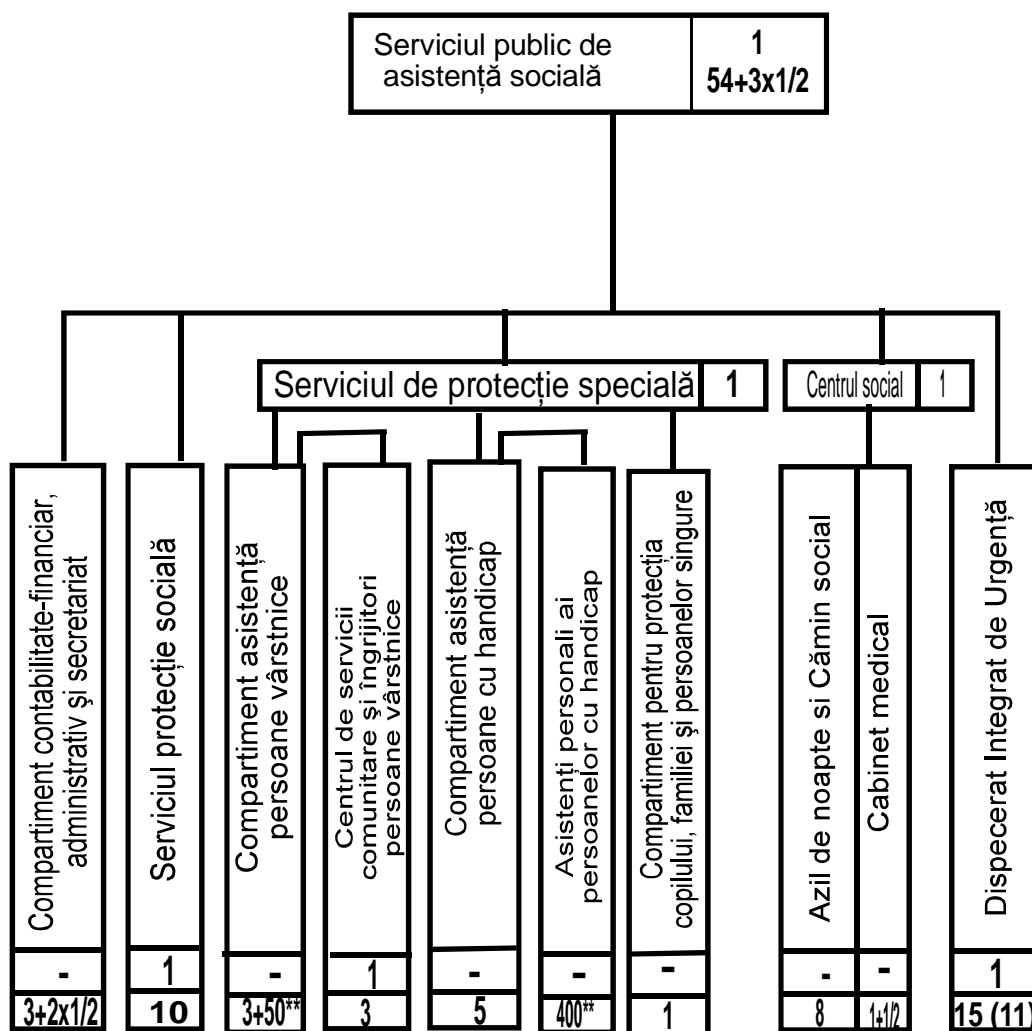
Serviciul public de asistență socială
1
54+3x1/2

Serviciul de protecție specială
1

Centrul social
1

Compartiment contabilitate-financiar, administrativ și secretariat
-
3+2x1/2

Serviciul protecție socială
1
10

Compartiment asistență persoane vârstnice
-
3+50**

Centrul de servicii comunitare și îngrijitori persoane vârstnice
1
3

Compartiment asistență persoane cu handicap
-
5

Asistenți personali ai persoanelor cu handicap
-
400**

Compartiment pentru protecția copilului, familiei și persoanelor singure
-
1

Azil de noapte si Cămin social
-
8

Cabinet medical
-
1+1/2

Dispecerat Integrat de Urgență
1
15 (11)